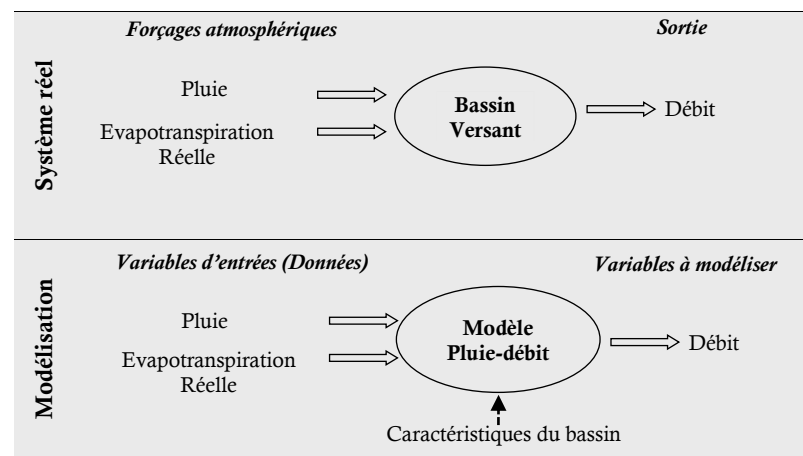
Système réel

Forçages atmosphériques

Sortie

Pluie

Evapotranspiration Réelle

Bassin Versant

Débit

Modélisation

Variables d'entrées (Données)

Variables à modéliser

Pluie

Evapotranspiration Réelle

Modèle Pluie-débit

Débit

Caractéristiques du bassin